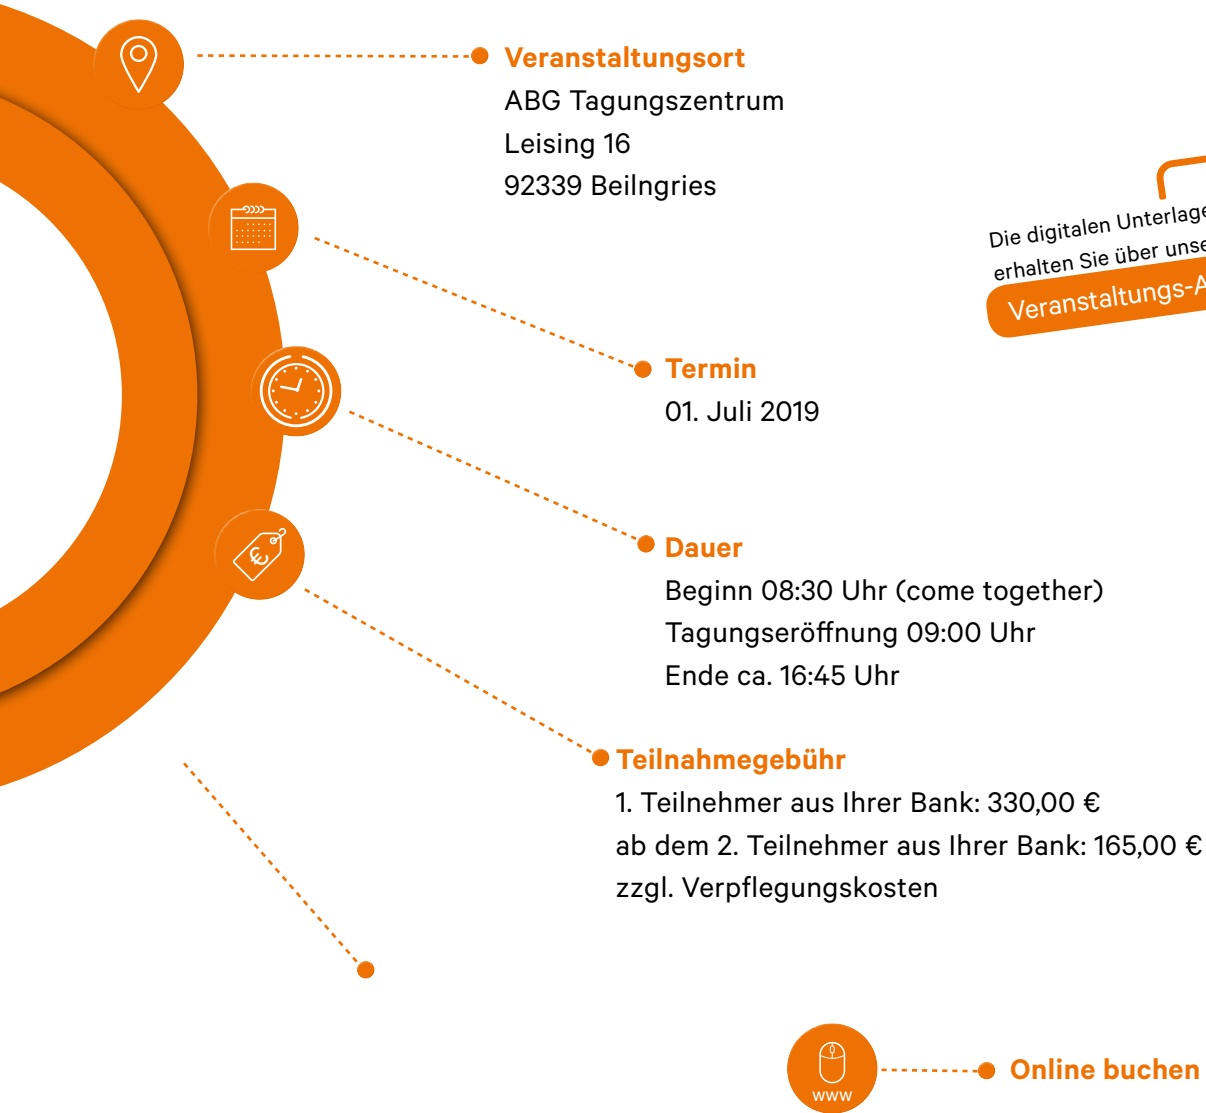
Veranstaltungsort
ABG Tagungszentrum
Leising 16
92339 Beilngries

Die digitalen Unterlage
erhalten Sie über unse
Veranstaltungs-A

Termin
01. Juli 2019

Dauer
Beginn 08:30 Uhr (come together)
Tagungseröffnung 09:00 Uhr
Ende ca. 16:45 Uhr

Teilnahmegebühr
1. Teilnehmer aus Ihrer Bank: 330,00 €
ab dem 2. Teilnehmer aus Ihrer Bank: 165,00 €
zzgl. Verpflegungskosten

WWW
Online buchen